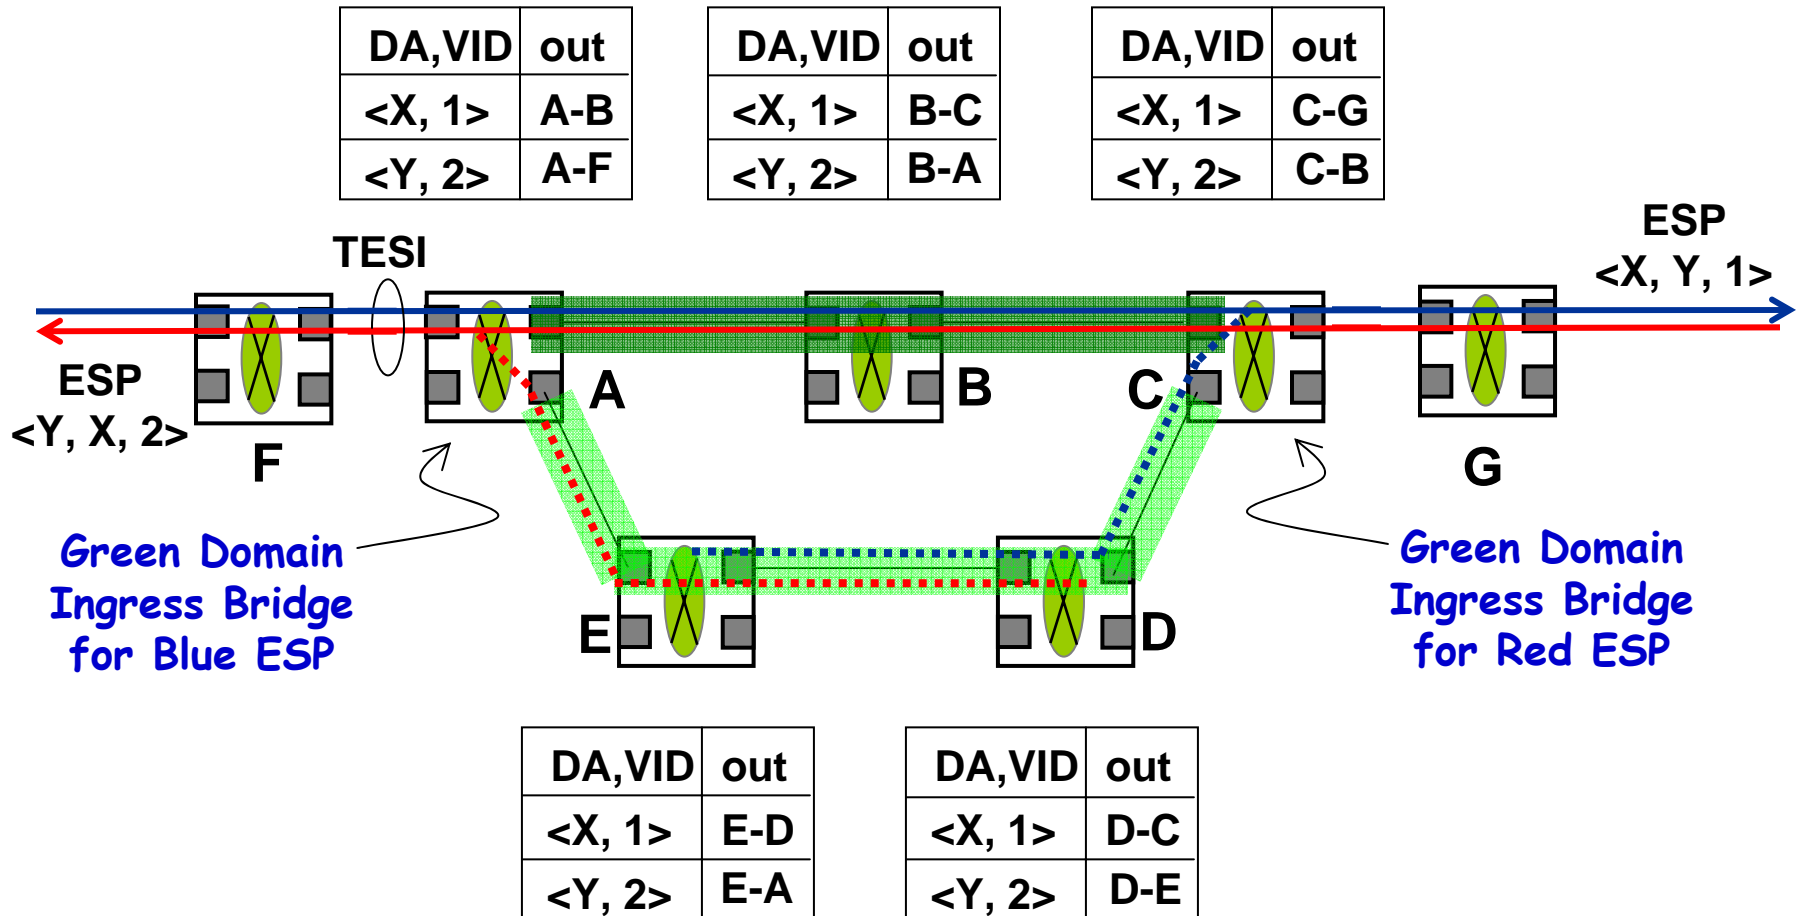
| DA,VID | out |
|---|---|
| <X, 1> | A-B |
| <Y, 2> | A-F |

| DA,VID | out |
|---|---|
| <X, 1> | B-C |
| <Y, 2> | B-A |

| DA,VID | out |
|---|---|
| <X, 1> | C-G |
| <Y, 2> | C-B |

TESI

ESP
<X, Y, 1>

ESP
<Y, X, 2>

F

A

B

C

G

Green Domain Ingress Bridge for Blue ESP

Green Domain Ingress Bridge for Red ESP

E

D

| DA,VID | out |
|---|---|
| <X, 1> | E-D |
| <Y, 2> | E-A |

| DA,VID | out |
|---|---|
| <X, 1> | D-C |
| <Y, 2> | D-E |